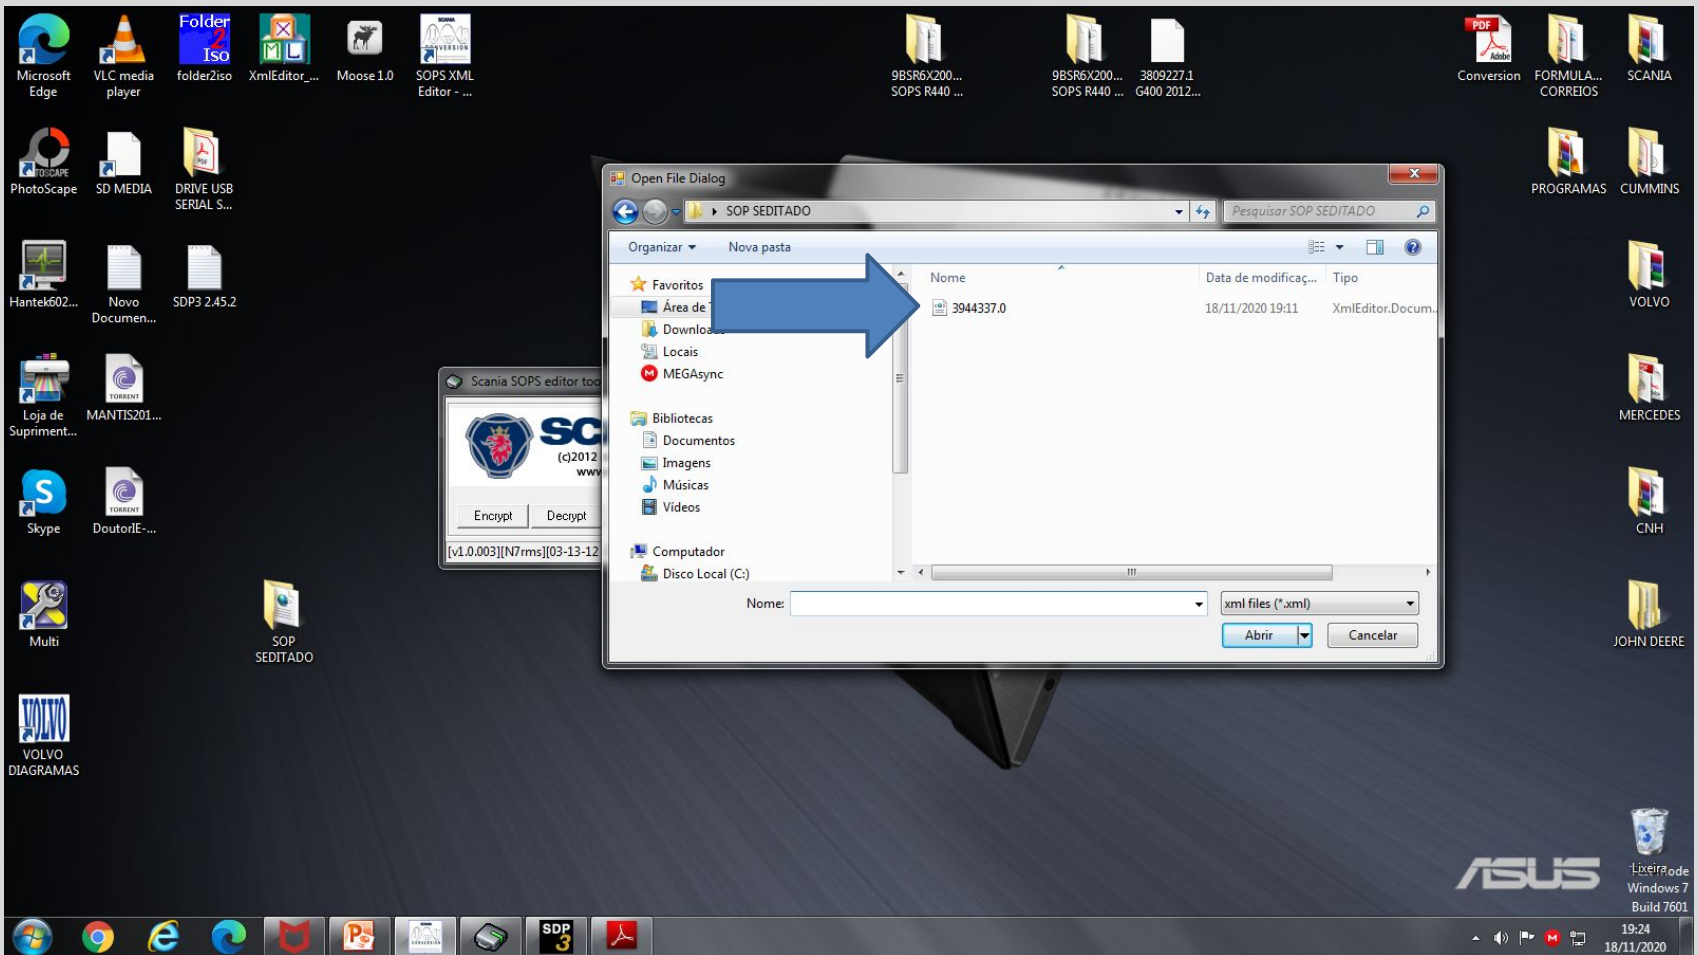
Microsoft Edge
VLC media player
Folder 2 Iso
folder2iso
XmlEditor_...
Moose 1.0
SOPS XML Editor - ...
9BSR6X200... SOPS R440 ...
9BSR6X200... SOPS R440 ...
3809227.1 G400 2012...
PDF
Conversion
FORMULA... CORREIOS
SCANIA
PhotoScape
SD MEDIA
DRIVE USB SERIAL S...
PROGRAMAS
CUMMINS
Hantek602...
Novo Documen...
SDP3 2.45.2
VOLVO
Loja de Supriment...
MANTIS201...
MERCEDES
Skype
DoutorIE-...
CNH
Multi
SOP SEDITADO
JOHN DEERE
VOLVO DIAGRAMAS

Scania SOPS editor too
SC
(c)2012
www
Encrypt
Decrypt
[v1.0.003][N7rms][03-13-12

Open File Dialog
SOP SEDITADO
Pesquisar SOP SEDITADO
Organizar
Nova pasta
Favoritos
Área de
Downloa
Locais
MEGAsync
Bibliotecas
Documentos
Imagens
Músicas
Vídeos
Computador
Disco Local (C:)

| Nome | Data de modificaç... | Tipo |
|---|---|---|
| 3944337.0 | 18/11/2020 19:11 | XmlEditor.Docum... |

Nome:
xml files (*.xml)
Abrir
Cancelar

Lixeira
ASUS
Windows 7
Build 7601
19:24
18/11/2020